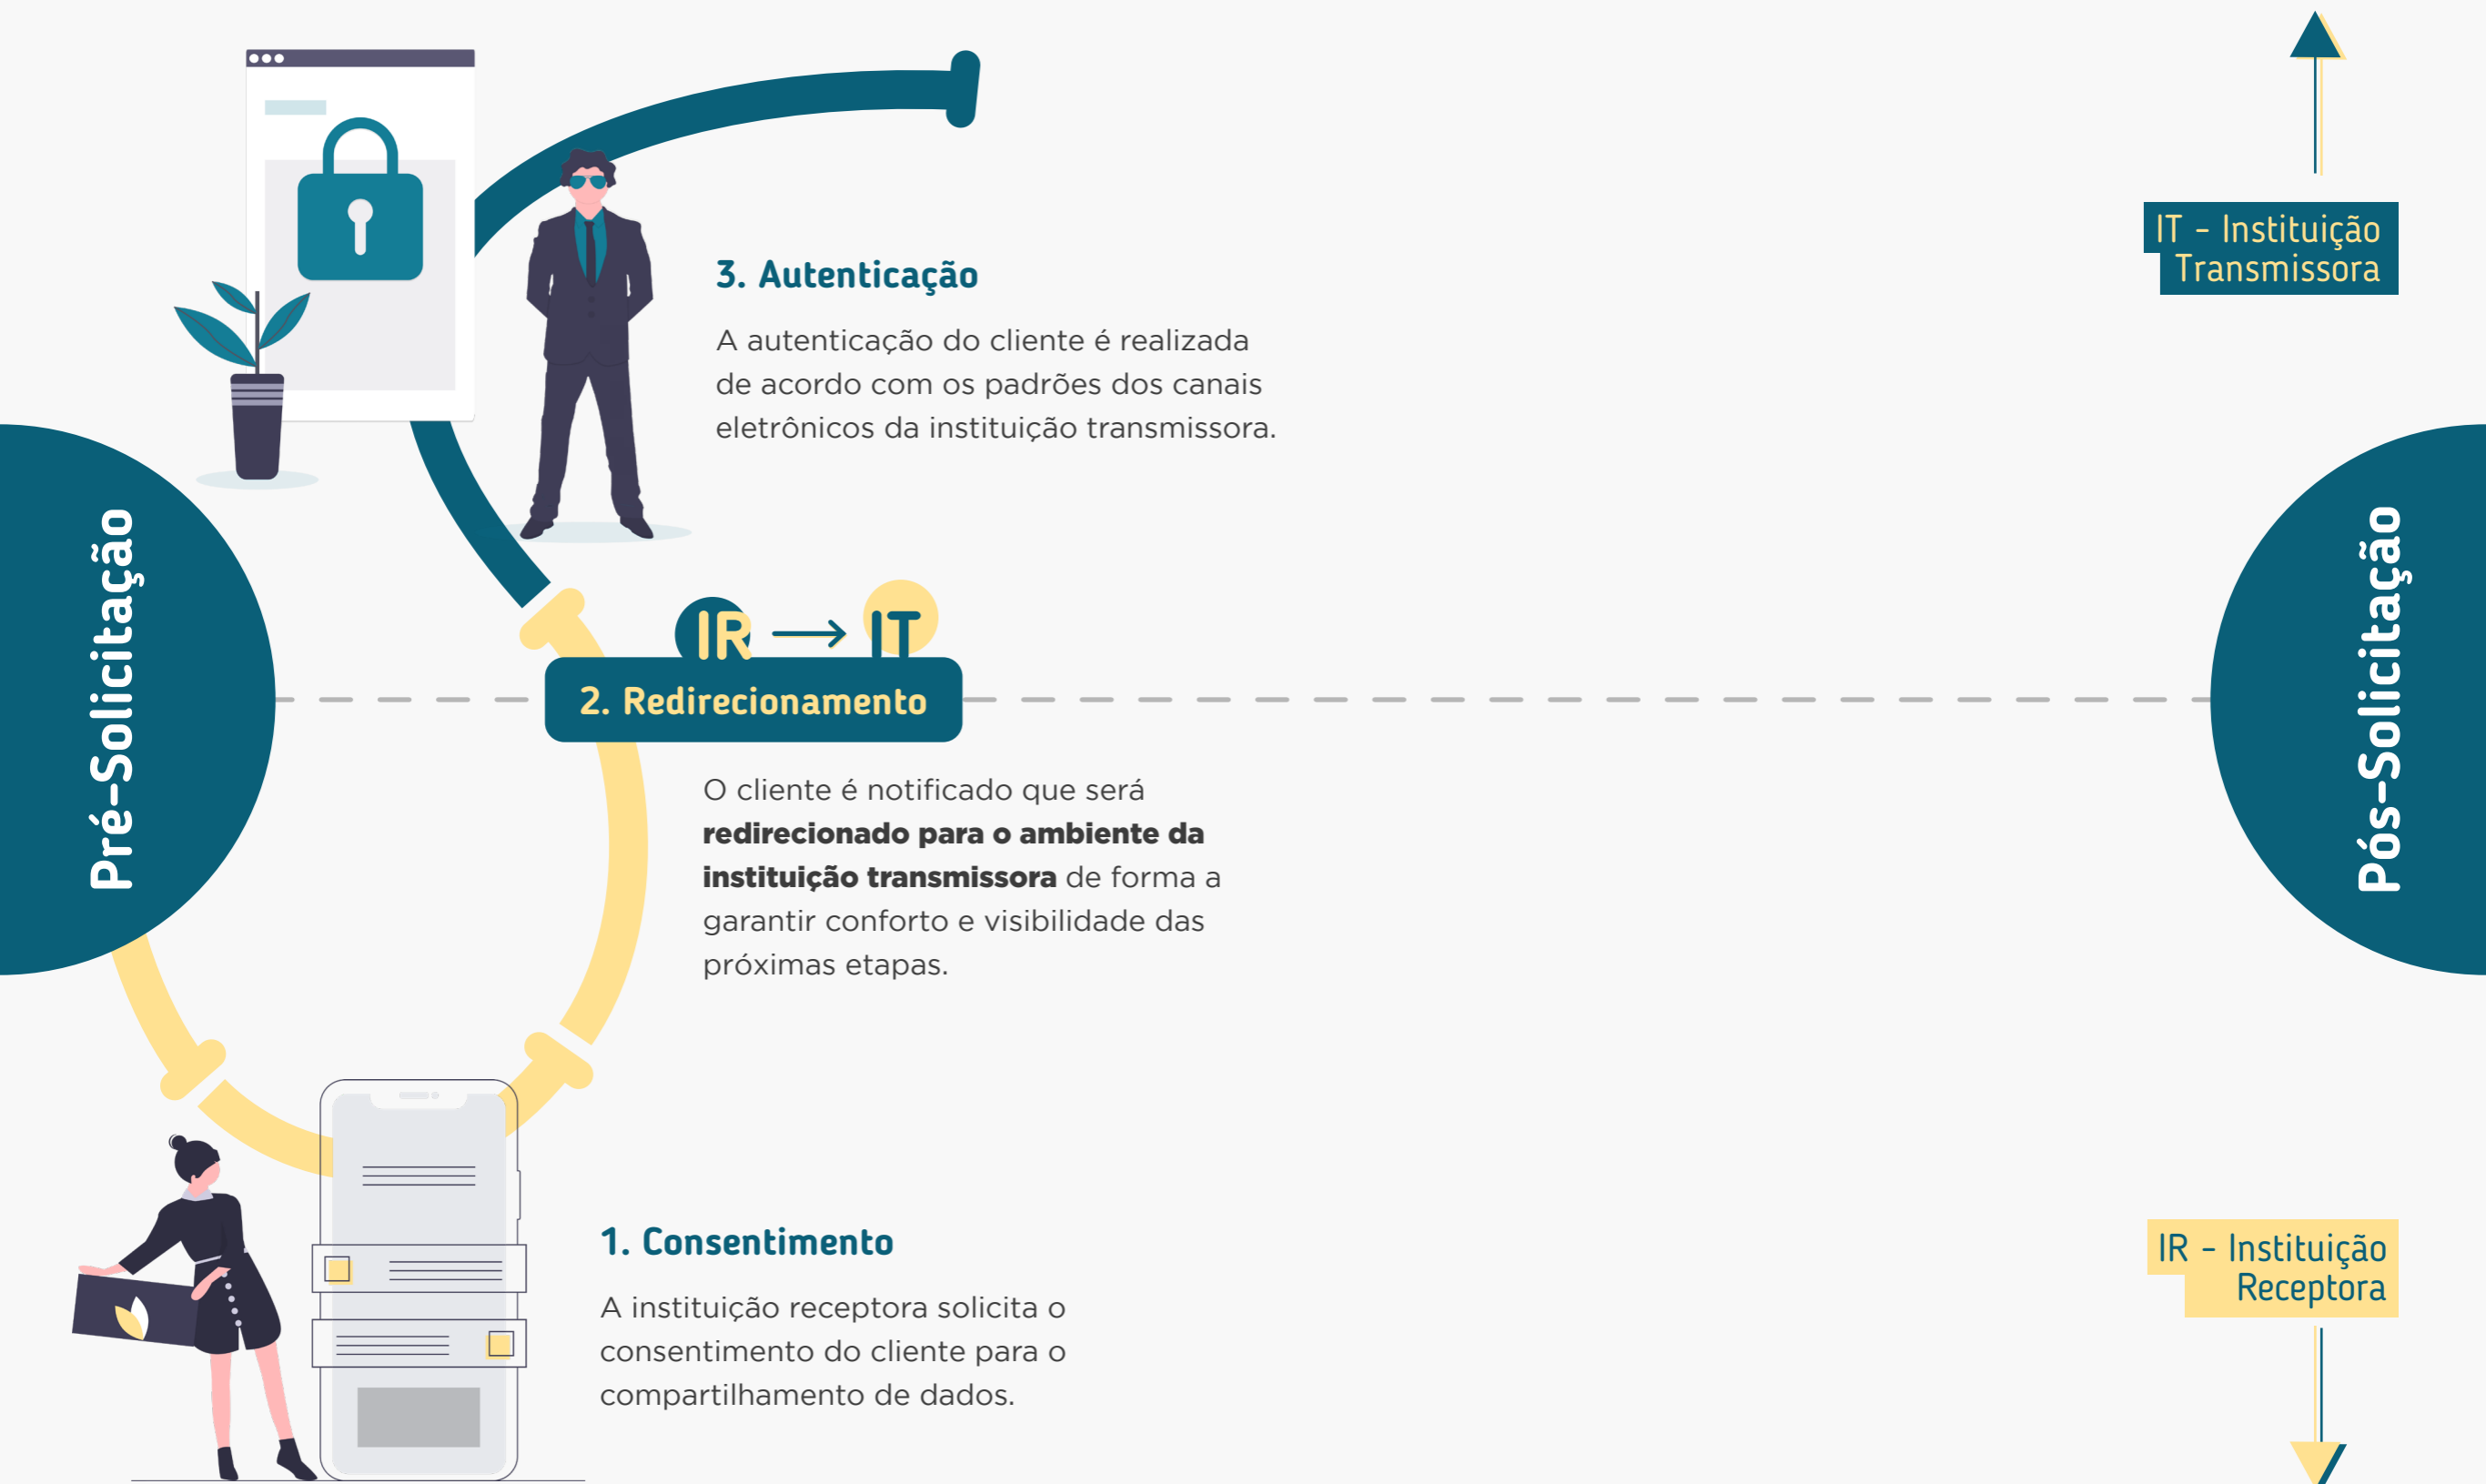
IT - Instituição Transmissora

3. Autenticação

A autenticação do cliente é realizada de acordo com os padrões dos canais eletrônicos da instituição transmissora.

Pré-Solicitação

Pós-Solicitação

IR → IT

2. Redirecionamento

O cliente é notificado que será **redirecionado para o ambiente da instituição transmissora** de forma a garantir conforto e visibilidade das próximas etapas.

1. Consentimento

A instituição receptora solicita o consentimento do cliente para o compartilhamento de dados.

IR - Instituição Receptora